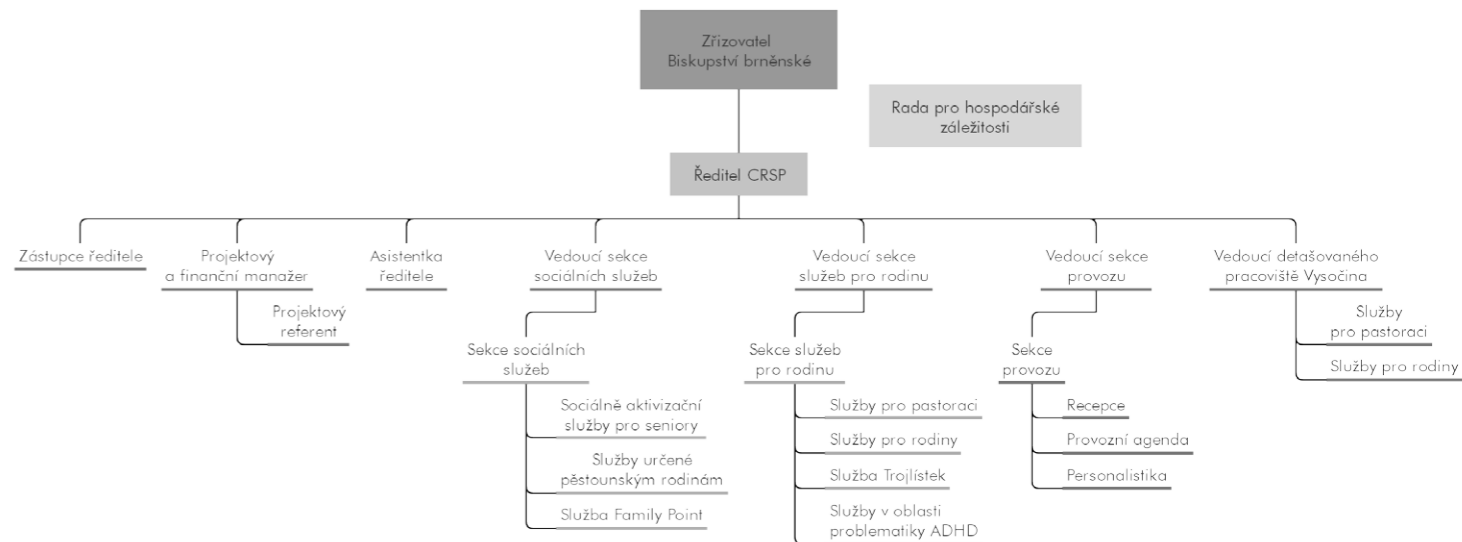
Zřizovatel Biskupství brněnské

Rada pro hospodářské záležitosti

Ředitel CRSP

Zástupce ředitele

Projektový a finanční manažer

Projektový referent

Asistentka ředitele

Vedoucí sekce sociálních služeb

Sekce sociálních služeb

Sociálně aktivizační služby pro seniory

Služby určené pěstounským rodinám

Služba Family Point

Vedoucí sekce služeb pro rodinu

Sekce služeb pro rodinu

Služby pro pastoraci

Služby pro rodiny

Služba Trojlístek

Služby v oblasti problematiky ADHD

Vedoucí sekce provozu

Sekce provozu

Recepce

Provozní agenda

Personalistika

Vedoucí detašovaného pracoviště Vysočina

Služby pro pastoraci

Služby pro rodiny